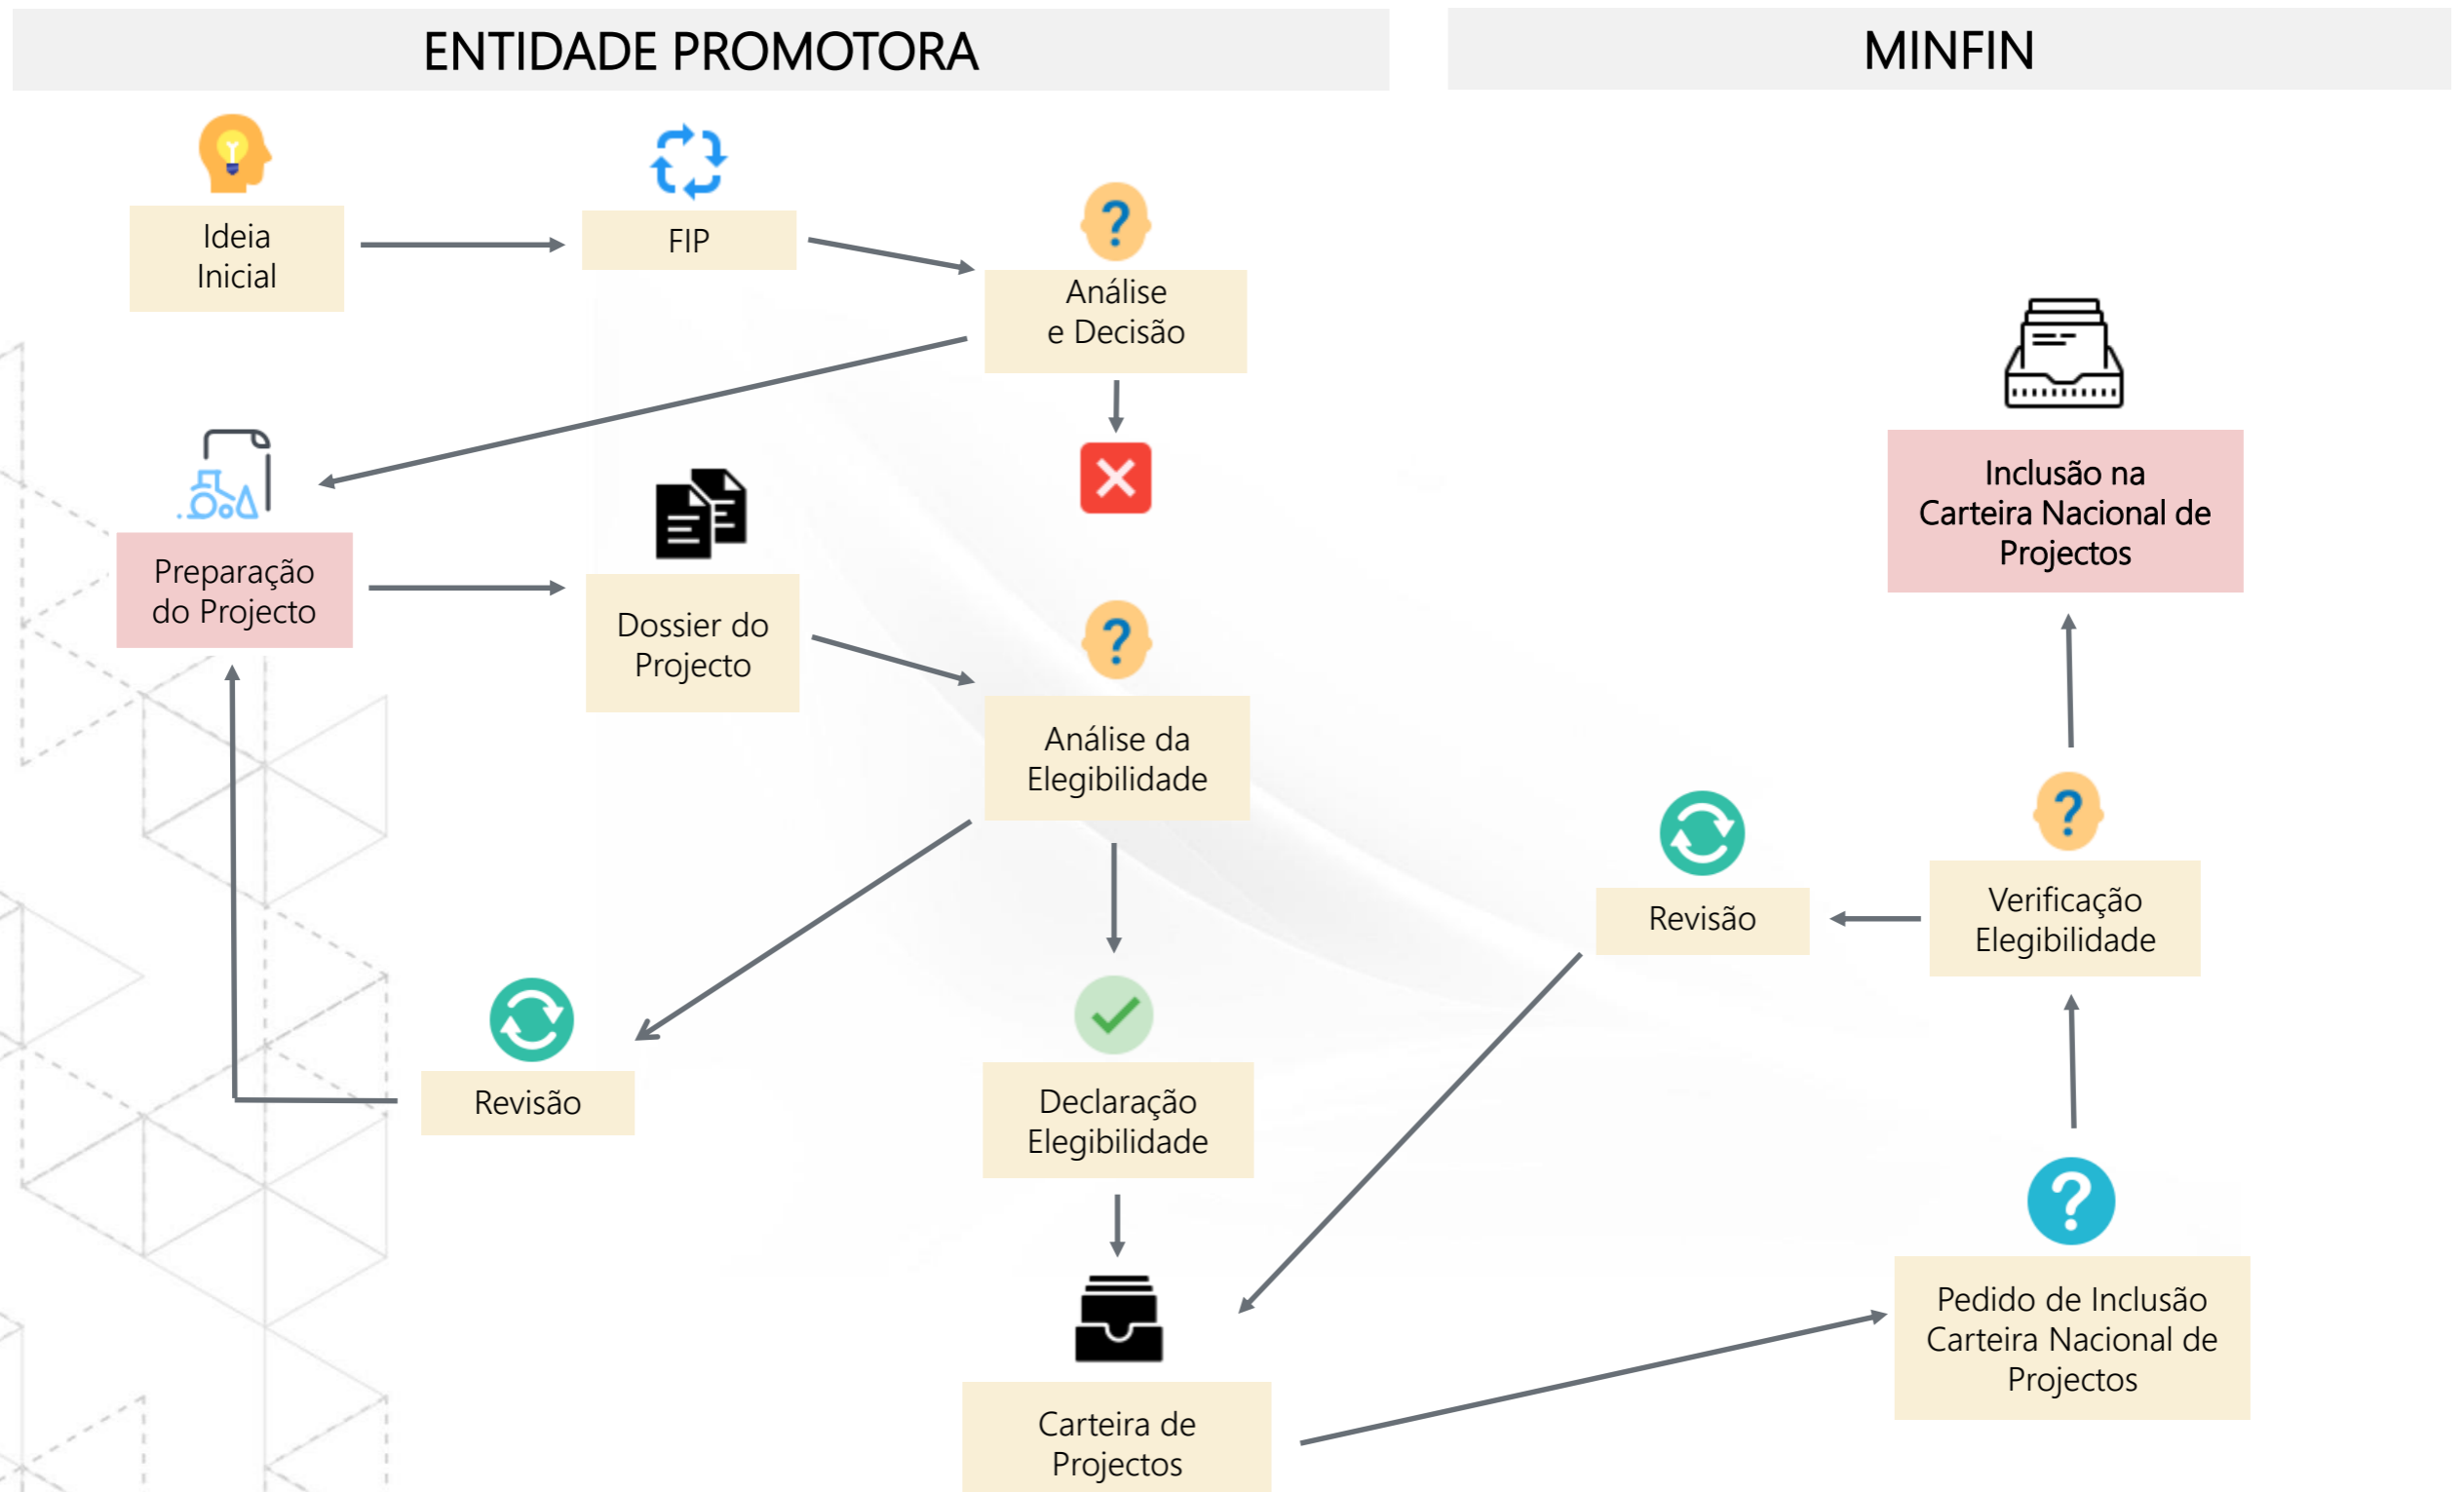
ENTIDADE PROMOTORA

MINFIN

Ideia Inicial

FIP

Análise e Decisão

Preparação do Projecto

Dossier do Projecto

Análise da Elegibilidade

Revisão

Declaração Elegibilidade

Carteira de Projectos

Inclusão na Carteira Nacional de Projectos

Revisão

Verificação Elegibilidade

Pedido de Inclusão Carteira Nacional de Projectos